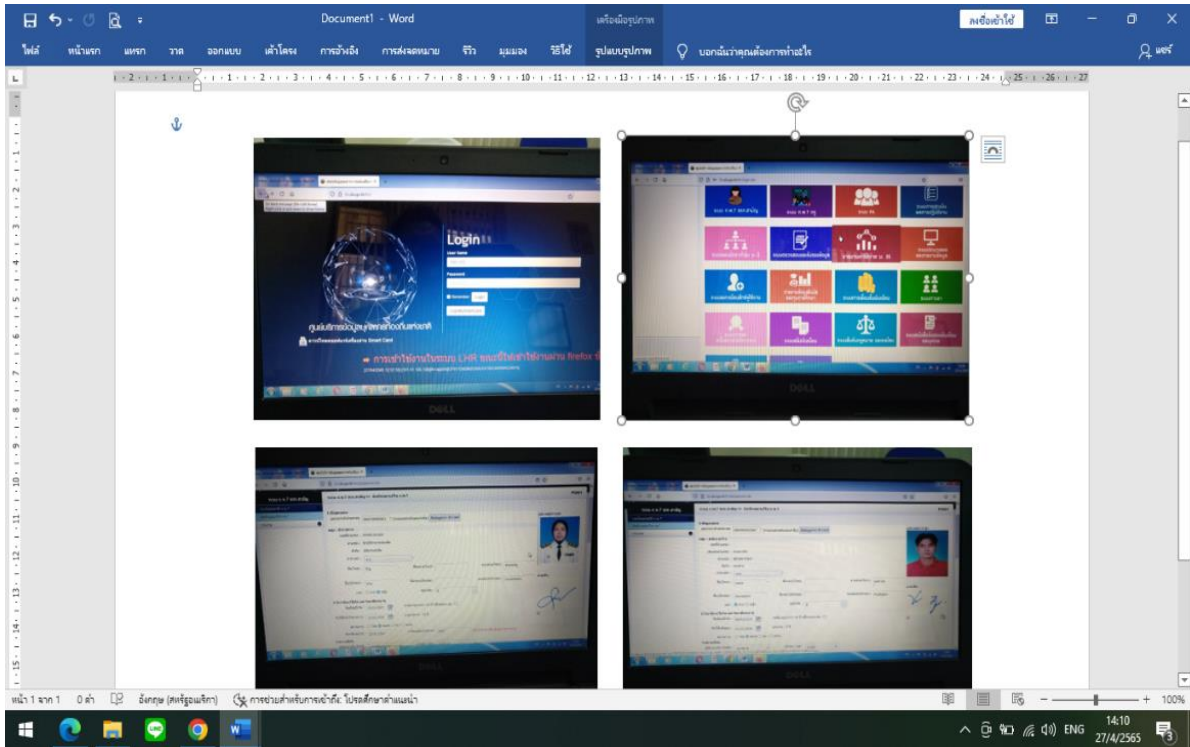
Document1 - Word

เครื่องมือรูปภาพ

ลงชื่อเข้าใช้

ไฟล์ หน้าแรก แทรก วาด ออกแบบ เค้าโครง การอ้างอิง การส่งจดหมาย รีวิว มุมมอง วิธีใช้ รูปแบบรูปภาพ บอกฉันว่าคุณต้องการทำอะไร แชร์

Login

User Name

Password

Remember Login

ศูนย์บริการข้อมูลบุคคลท้องถิ่นแห่งชาติ

การเข้าใช้งานในระบบ LHR ขอแนะนำให้ใช้งานผ่าน firefox

DELL

DELL

หน้า 1 จาก 1 0 คำ อังกฤษ (สหรัฐอเมริกา) การช่วยสำหรับการเข้าถึง: โปรดศึกษาคำแนะนำ

100%

ENG 14:10 27/4/2565